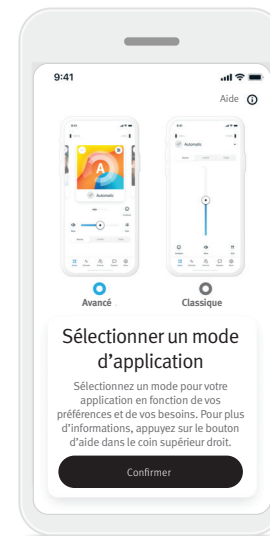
9:41

Aide

Automatic

Automatic

Avancé

Classique

Sélectionner un mode d'application

Sélectionnez un mode pour votre application en fonction de vos préférences et de vos besoins. Pour plus d'informations, appuyez sur le bouton d'aide dans le coin supérieur droit.

Confirmer